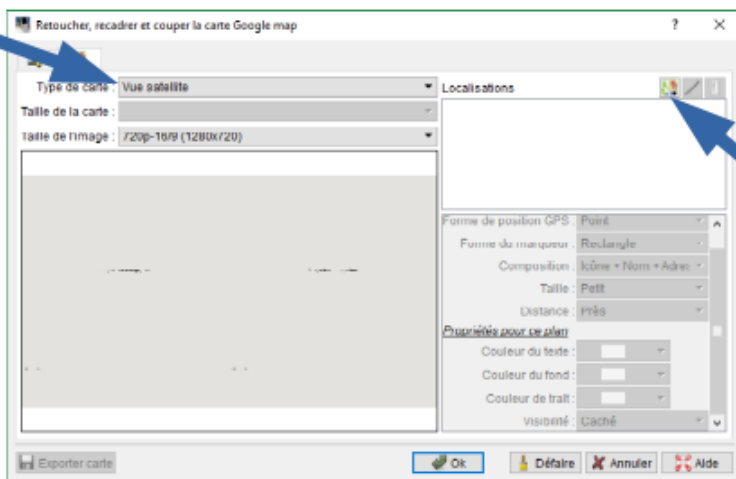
Retoucher, recadrer et couper la carte Google map

?

×

Type de carte : Vue satellite

Taille de la carte :

Taille de l'image : 720p-16/9 (1280x720)

Localisations

Forme de position GPS : Point

Forme du marqueur : Rectangle

Composition : Icône + Nom + Adre

Taille : Petit

Distance : Près

Propriétés pour ce plan

Couleur du texte :

Couleur du fond :

Couleur de trait :

Visibilité : Caché

Exporter carte

Ok

Défaire

Annuler

Aide